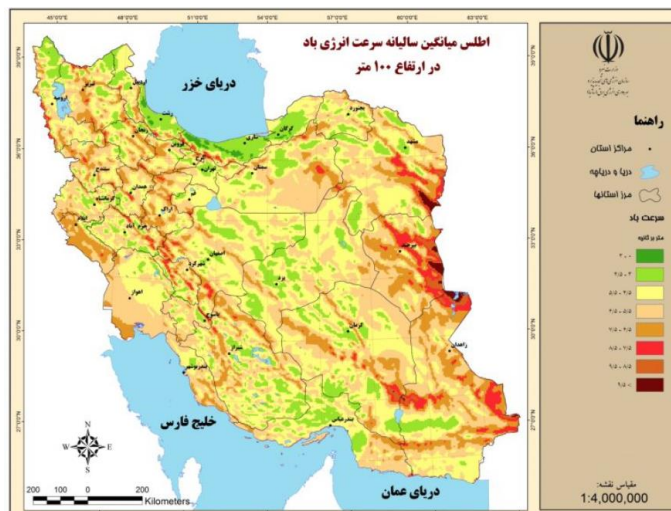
اطلس میانگین سالیانه سرعت انرژی باد
در ارتفاع ۱۰۰ متر

45°0'0"E
48°0'0"E
51°0'0"E
54°0'0"E
57°0'0"E
60°0'0"E
63°0'0"E

دریای خزر
خلیج فارس
دریای عمان

راهنما
مراکز استان
دریا و دریاچه
مرز استانها
سرعت باد
متر بر ثانیه

N
E
W
S

200 100 0 200
Kilometers

مقیاس نقشه:
1:4,000,000